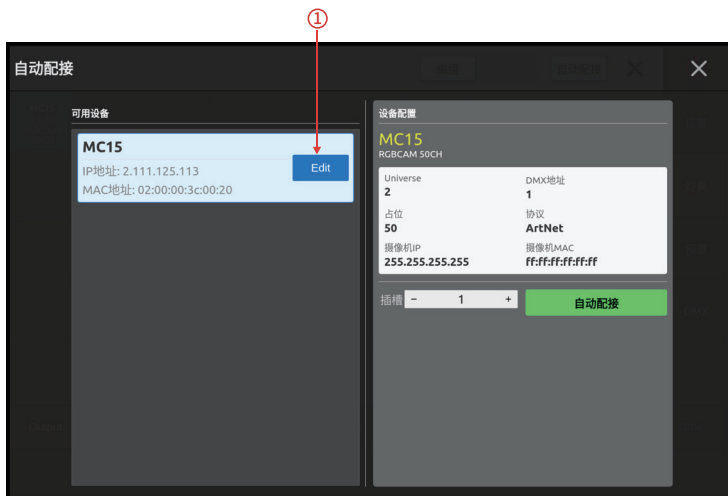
①

自动配接

可用设备

MC15

IP地址: 2.111.125.113

MAC地址: 02:00:00:3c:00:20

Edit

设备配置

MC15

RGBCAM 50CH

Universe
2

DMX地址
1

占位
50

协议
ArtNet

摄像机IP
255.255.255.255

摄像机MAC
ff:ff:ff:ff:ff:ff

插槽 − 1 +

自动配接